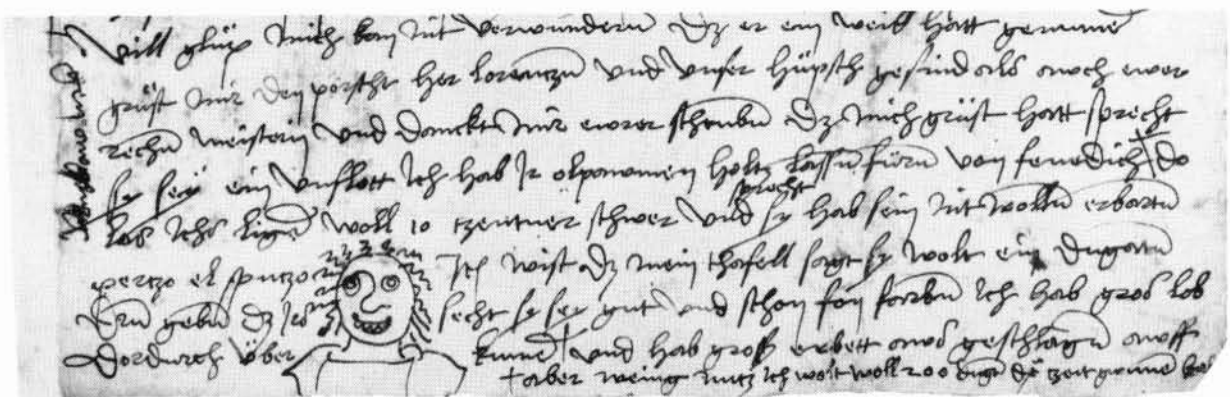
Sill glüg dich beÿ nit verwundern dz er ein weib hatt genummen
grüst mir den vorstzer her Lorenzo und ewer hüpsch gesind als auch ewer
liebe maisterin und danckt mir ewer schonen dz mich grüst hatt spricht
sie sei ein verflott ich hab je ein gnomen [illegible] kasten fürn bey venedig do
las ich ligen woll 10 zentner schwer und sy hab sein nit wollen erbarm

pergo el spazo

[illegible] Ich waist dz mein thafell sayt sy wolt ein dugaten
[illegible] geben dz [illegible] secht sie sei gut und schon sey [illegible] ich hab gros lob
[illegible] doedurch über kunst und hab gross arbett auch gestchayen auff
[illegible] aber meine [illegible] ich wolt woll 200 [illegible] die zeit genomen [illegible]